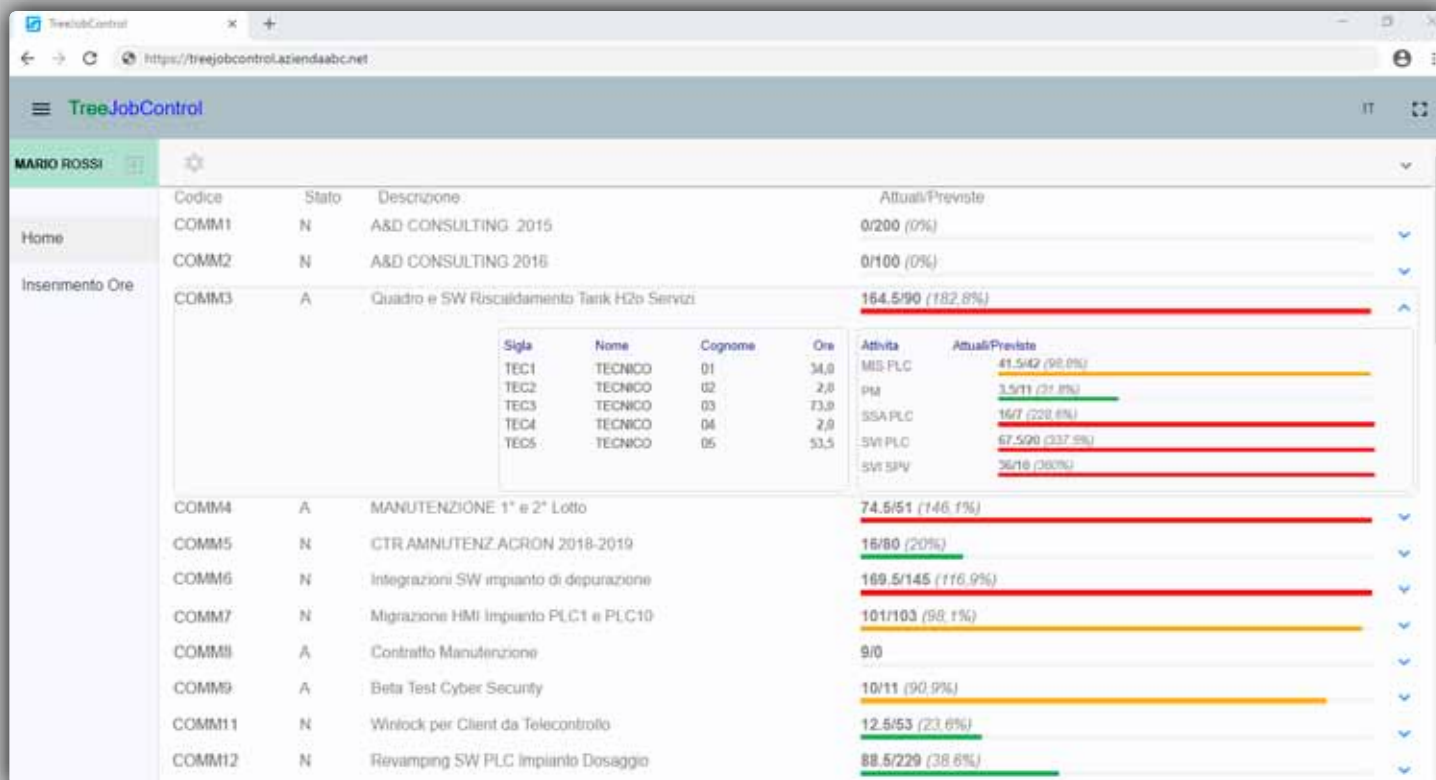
TreeJobControl

https://treejobcontrol.aziendaabc.net

TreeJobControl

IT

MARIO ROSSI

Home

Inserimento Ore

| Codice | Stato | Descrizione | Attuali/Previste |
|---|---|---|---|
| COMM1 | N | A&D CONSULTING 2015 | 0/200 (0%) |
| COMM2 | N | A&D CONSULTING 2016 | 0/100 (0%) |
| COMM3 | A | Quadro e SW Riscaldamento Tank H2o Servizi | 164.5/90 (182,8%) |

| Sigla | Nome | Cognome | Ore |
|---|---|---|---|
| TEC1 | TECNICO | 01 | 34,0 |
| TEC2 | TECNICO | 02 | 2,0 |
| TEC3 | TECNICO | 03 | 73,0 |
| TEC4 | TECNICO | 04 | 2,0 |
| TEC5 | TECNICO | 05 | 53,5 |

| Attivita | Attuali/Previste |
|---|---|
| MIS PLC | 41.5/42 (98,8%) |
| PM | 3,5/11 (31,8%) |
| SSA PLC | 16/7 (228,6%) |
| SVI PLC | 67.5/20 (337,5%) |
| SVI SPV | 36/10 (360%) |

| Codice | Stato | Descrizione | Attuali/Previste |
|---|---|---|---|
| COMM4 | A | MANUTENZIONE 1° e 2° Lotto | 74.5/51 (146,1%) |
| COMM5 | N | CTR AMNUTENZ ACRON 2018-2019 | 16/80 (20%) |
| COMM6 | N | Integrazioni SW impianto di depurazione | 169.5/145 (116,9%) |
| COMM7 | N | Migrazione HMI Impianto PLC1 e PLC10 | 101/103 (98,1%) |
| COMM8 | A | Contratto Manutenzione | 9/0 |
| COMM9 | A | Beta Test Cyber Security | 10/11 (90,9%) |
| COMM11 | N | Winlock per Client da Telecontrollo | 12.5/53 (23,6%) |
| COMM12 | N | Revamping SW PLC Impianto Dosaggio | 88.5/229 (38,6%) |